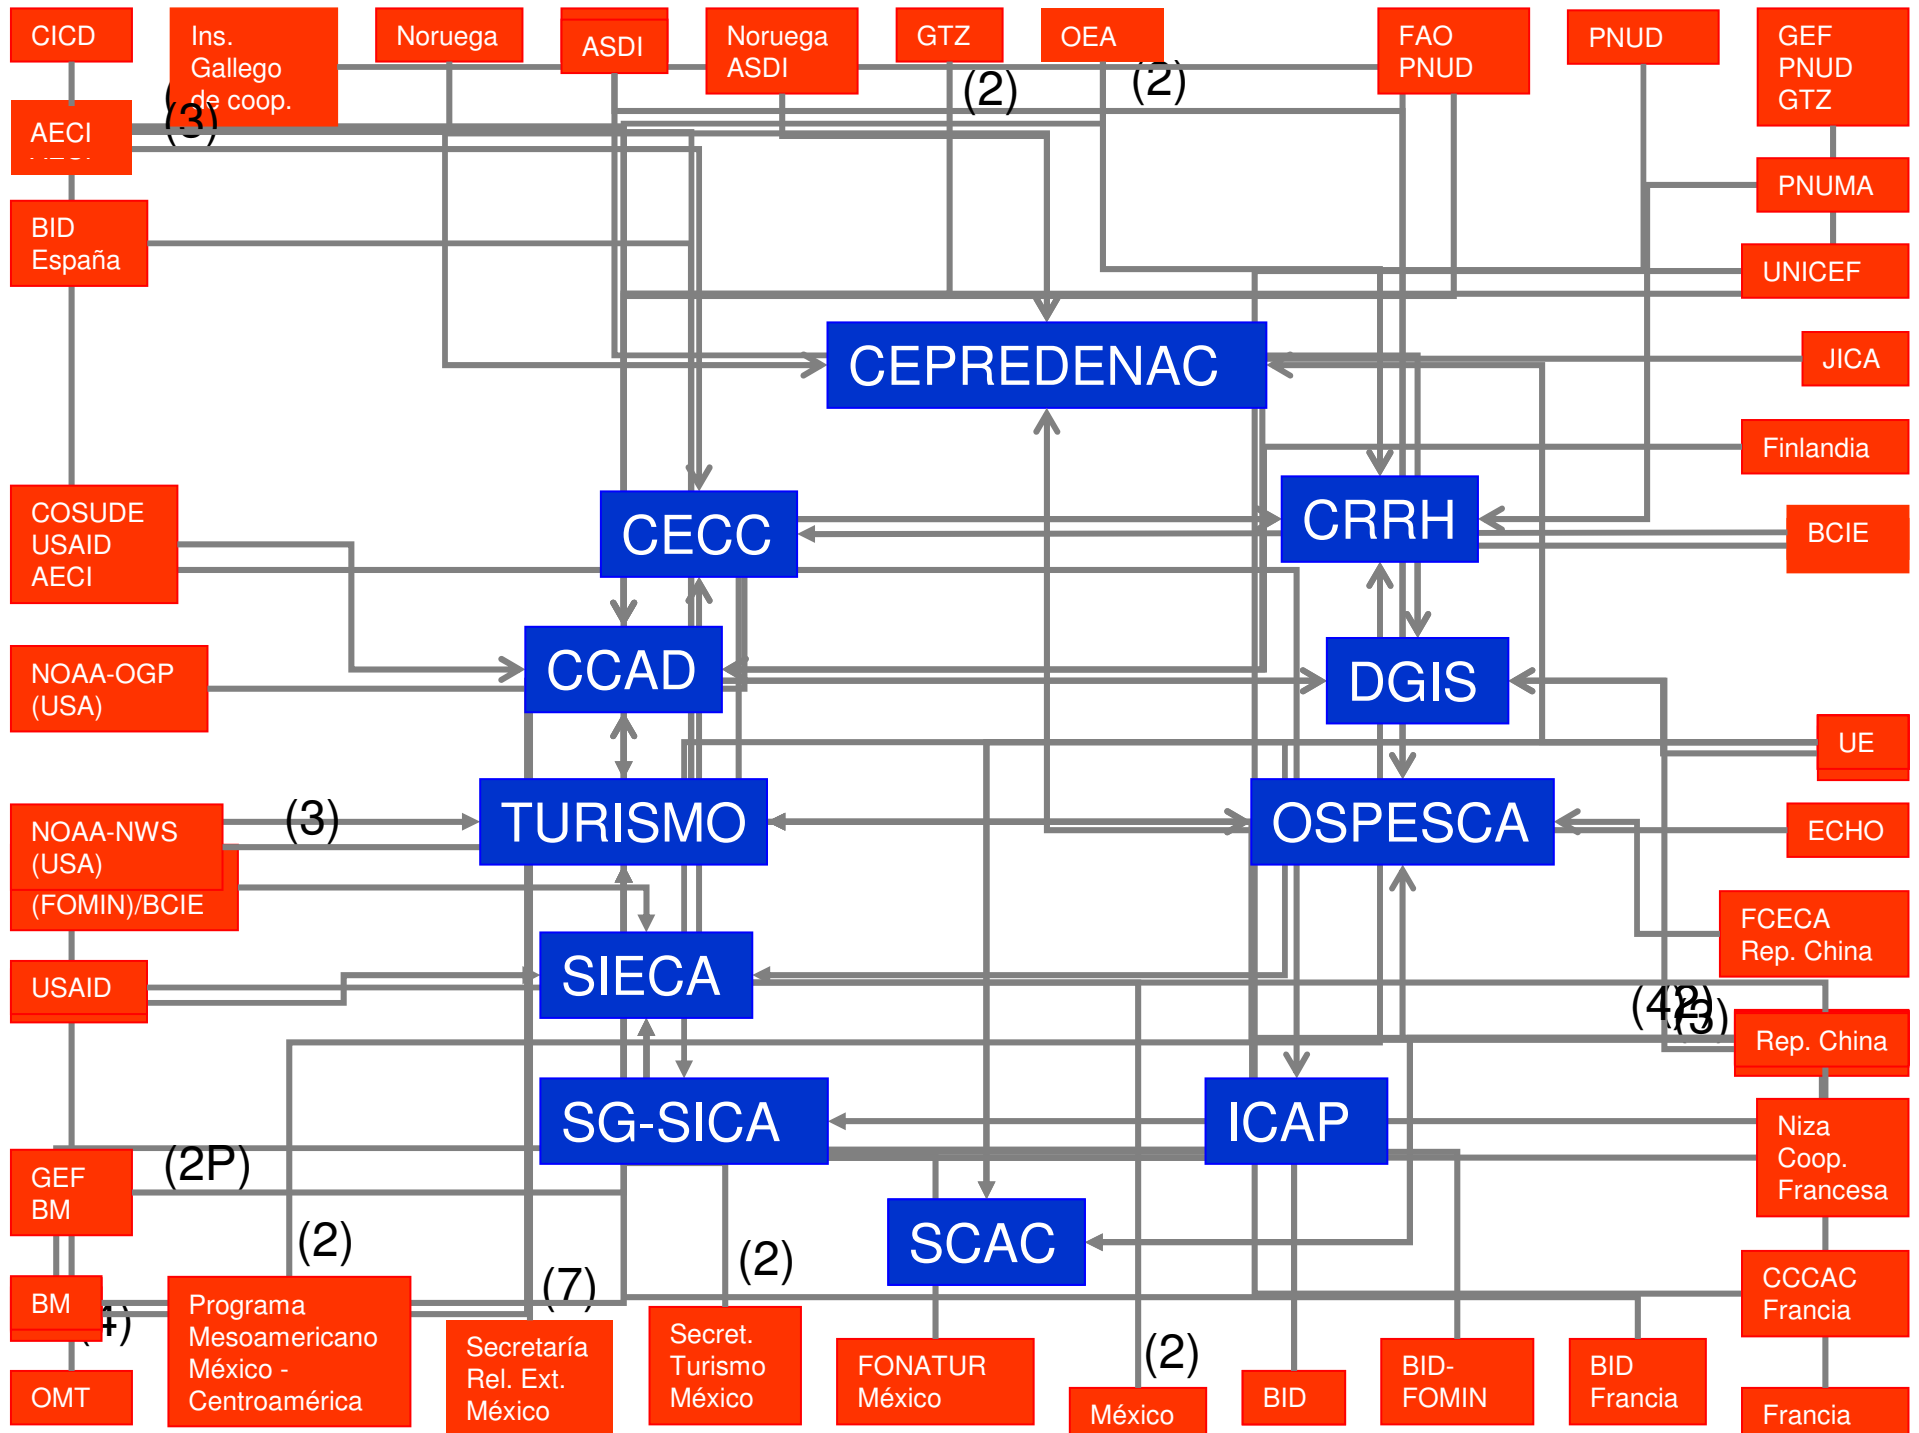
CICD

Ins. Gallego de coop.

Noruega

ASDI

Noruega ASDI

GTZ

OEA

FAO PNUD

PNUD

GEF PNUD GTZ

(2)

(2)

AECI

(3)

BID España

PNUMA

UNICEF

CEPREDENAC

JICA

Finlandia

COSUDE USAID AECI

CECC

CRRH

BCIE

NOAA-OGP (USA)

CCAD

DGIS

UE

NOAA-NWS (USA)

(3)

TURISMO

OSPESCA

ECHO

(FOMIN)/BCIE

FCECA Rep. China

USAID

SIECA

(4)(2)(3)

Rep. China

SG-SICA

ICAP

Niza Coop. Francesa

GEF BM

(2P)

(2)

SCAC

CCCAC Francia

BM

(4)

(7)

(2)

Programa Mesoamericano México - Centroamérica

Secretaría Rel. Ext. México

Secret. Turismo México

FONATUR México

(2)

OMT

México

BID

BID-FOMIN

BID Francia

Francia